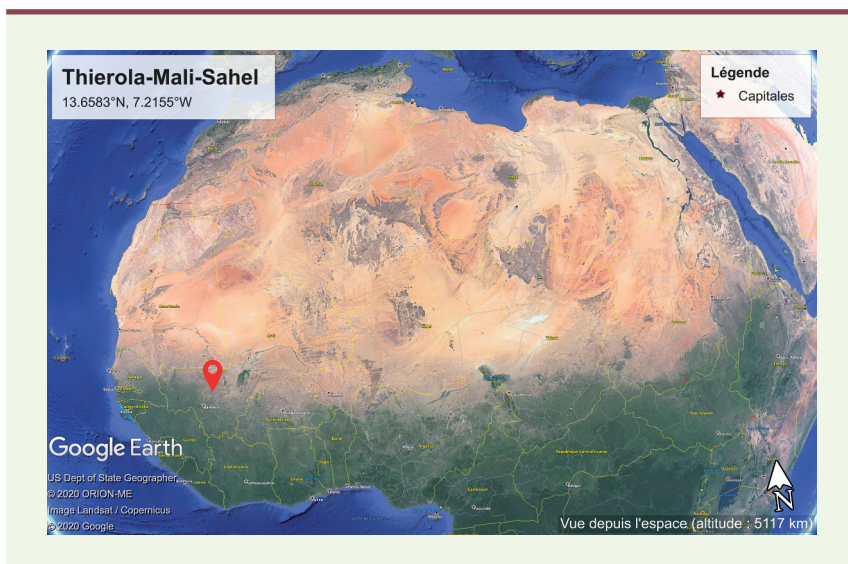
Thierola-Mali-Sahel
13.6583°N, 7.2155°W

Légende
Capitales

Google Earth
US Dept of State Geographer
© 2020 ORION-ME
Image Landsat / Copernicus
© 2020 Google

Vue depuis l'espace (altitude : 5117 km)

N